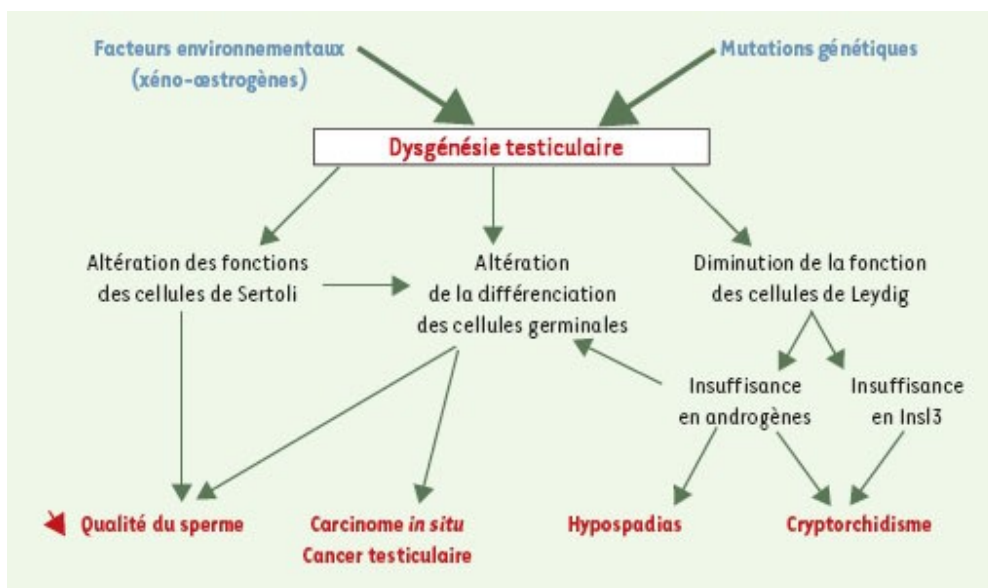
Facteurs environnementaux (xéno-œstrogènes)

Mutations génétiques

Dysgénésie testiculaire

Altération des fonctions des cellules de Sertoli

Altération de la différenciation des cellules germinales

Diminution de la fonction des cellules de Leydig

Insuffisance en androgènes

Insuffisance en Insl3

Qualité du sperme

Carcinome *in situ* Cancer testiculaire

Hypospadias

Cryptorchidisme